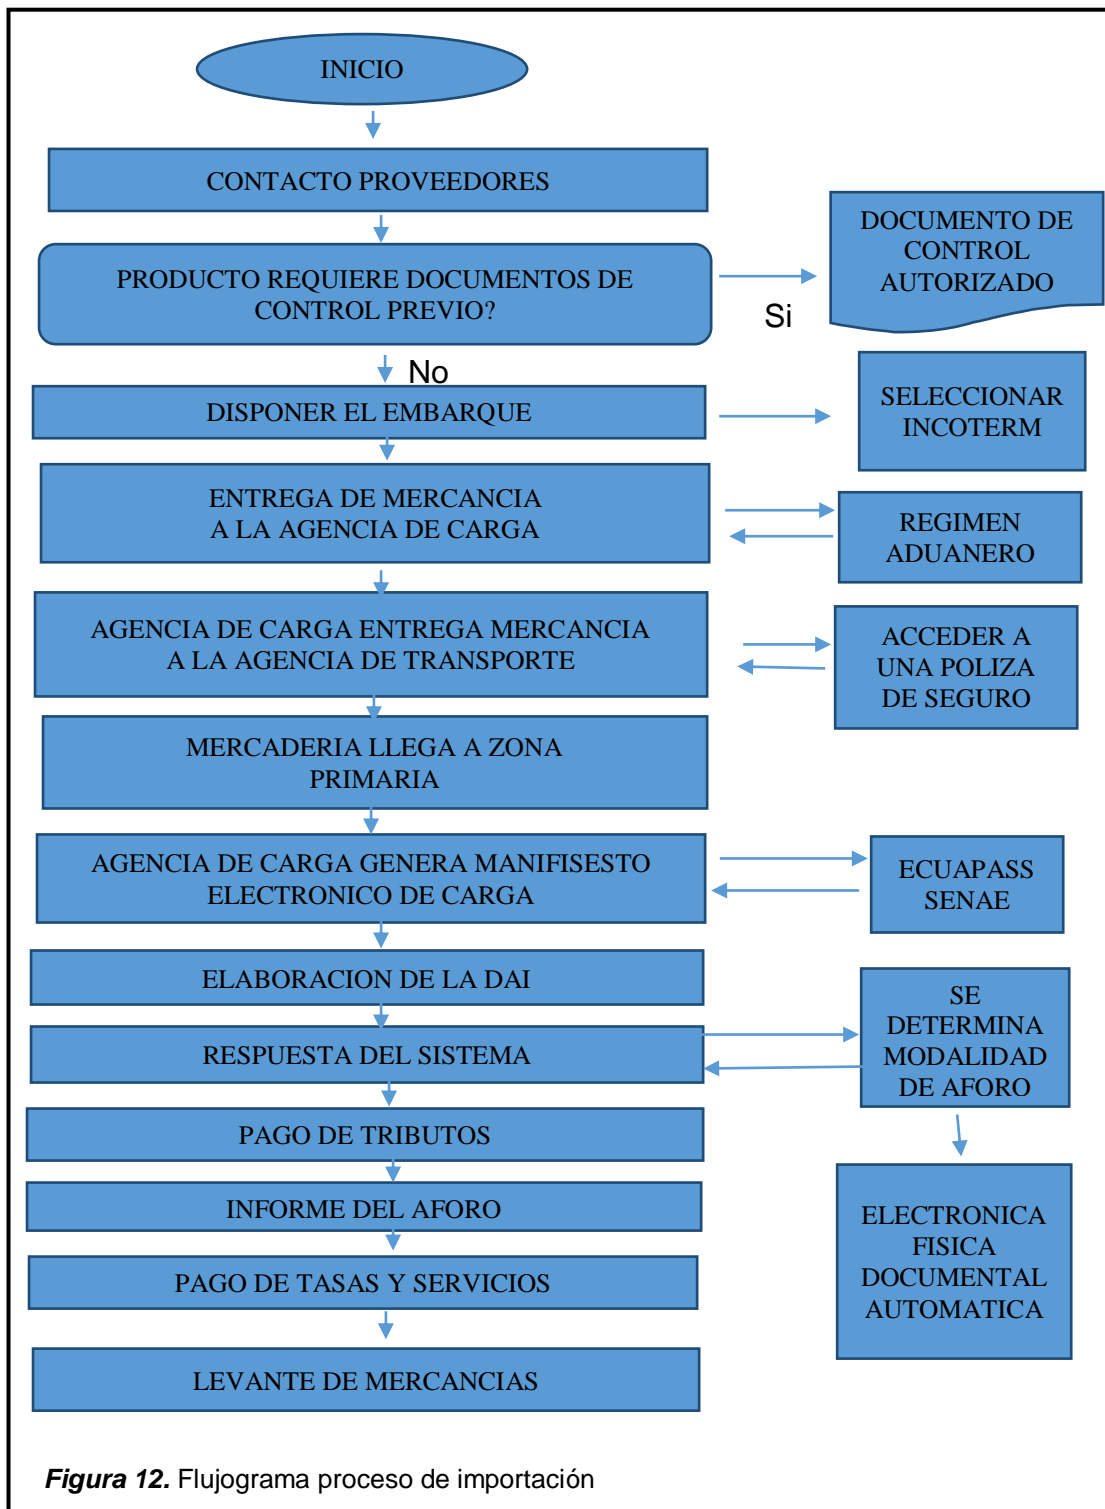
INICIO

CONTACTO PROVEEDORES

PRODUCTO REQUIERE DOCUMENTOS DE CONTROL PREVIO?

Si

DOCUMENTO DE CONTROL AUTORIZADO

No

DISPONER EL EMBARQUE

SELECCIONAR INCOTERM

ENTREGA DE MERCANCIA A LA AGENCIA DE CARGA

REGIMEN ADUANERO

AGENCIA DE CARGA ENTREGA MERCANCIA A LA AGENCIA DE TRANSPORTE

ACCEDER A UNA POLIZA DE SEGURO

MERCADERIA LLEGA A ZONA PRIMARIA

AGENCIA DE CARGA GENERA MANIFISESTO ELECTRONICO DE CARGA

ECUAPASS SENAE

ELABORACION DE LA DAI

RESPUESTA DEL SISTEMA

SE DETERMINA MODALIDAD DE AFORO

PAGO DE TRIBUTOS

INFORME DEL AFORO

ELECTRONICA FISICA DOCUMENTAL AUTOMATICA

PAGO DE TASAS Y SERVICIOS

LEVANTE DE MERCANCIAS

*Figura 12.* Flujograma proceso de importación